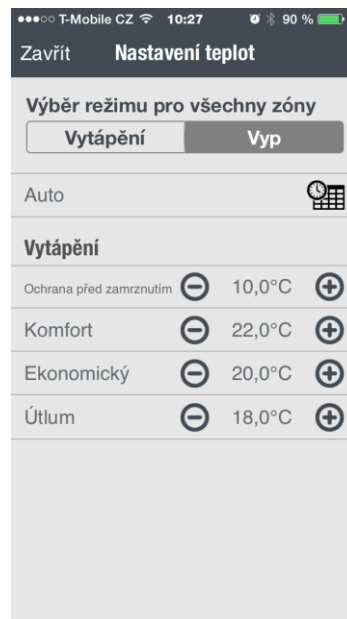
●●●○○ T-Mobile CZ 10:27 90 %

Zavřít Nastavení teplot

Výběr režimu pro všechny zóny

Vytápění Vyp

Auto

Vytápění

| | | | |
|---|---|---|---|
| Ochrana před zamrznutím | ⊖ | 10,0°C | ⊕ |
| Komfort | ⊖ | 22,0°C | ⊕ |
| Ekonomický | ⊖ | 20,0°C | ⊕ |
| Útlum | ⊖ | 18,0°C | ⊕ |